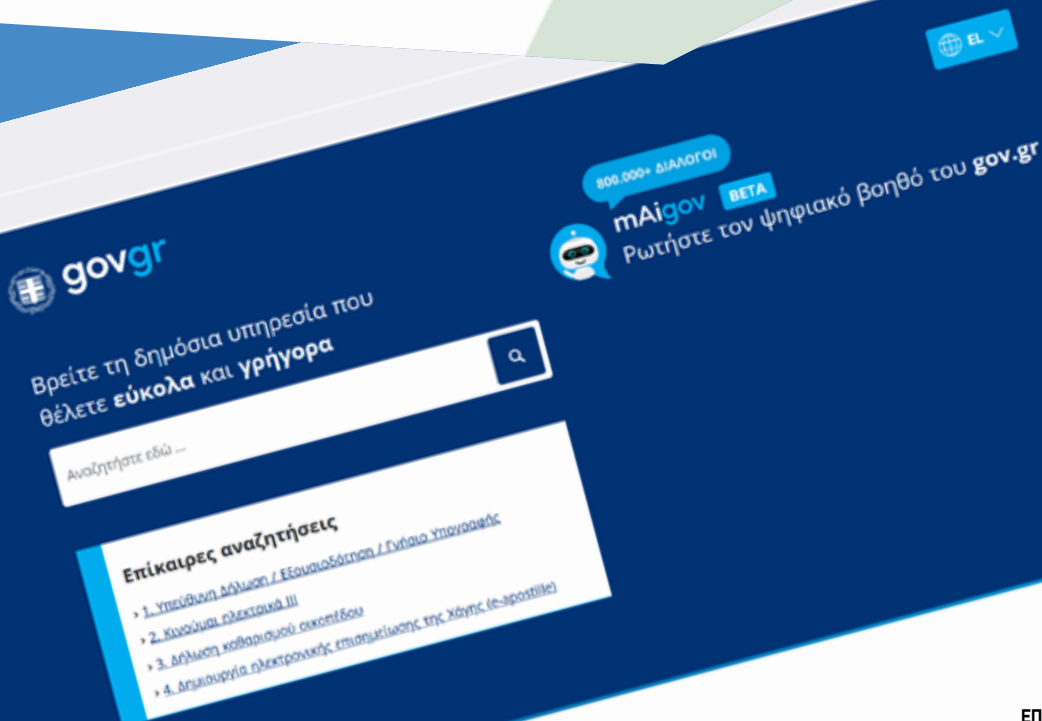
EL

800.000+ ΔΙΑΛΟΓΟΙ

mAigov BETA

Ρωτήστε τον ψηφιακό βοηθό του gov.gr

gov.gr

Βρείτε τη δημόσια υπηρεσία που θέλετε εύκολα και γρήγορα

Αναζητήστε εδώ ...

Επίκαιρες αναζητήσεις

1. Υπεύθυνη Δήλωση / Εξουσιοδότηση / Γνήσιο Υπογραφής

2. Κυκλοφορώ ηλεκτρονικά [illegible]

3. Δήλωση καθαρισμού οικοπέδου

4. Δημιουργία ηλεκτρονικής επισημείωσης της Χάγης (e-apostille)

ΕΠ